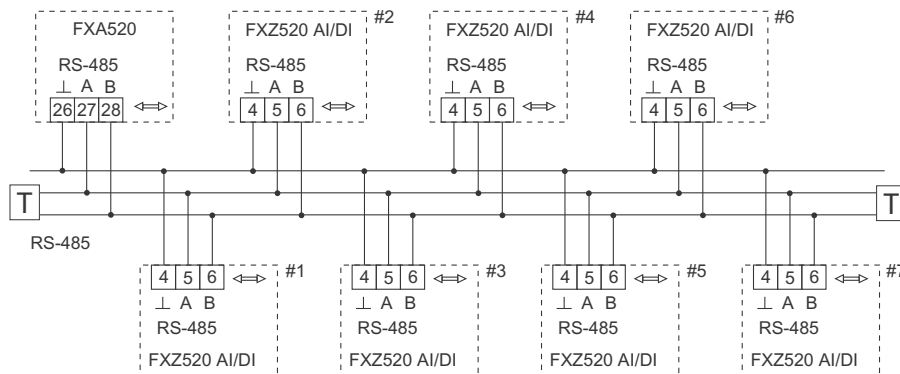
FXA520

RS-485
⊥ A B
26 27 28 ⟺

FXZ520 AI/DI #2

RS-485
⊥ A B
4 5 6 ⟺

FXZ520 AI/DI #4

RS-485
⊥ A B
4 5 6 ⟺

FXZ520 AI/DI #6

RS-485
⊥ A B
4 5 6 ⟺

T

T

RS-485

4 5 6 ⟺ #1
⊥ A B
RS-485
FXZ520 AI/DI

4 5 6 ⟺ #3
⊥ A B
RS-485
FXZ520 AI/DI

4 5 6 ⟺ #5
⊥ A B
RS-485
FXZ520 AI/DI

4 5 6 ⟺ #7
⊥ A B
RS-485
FXZ520 AI/DI